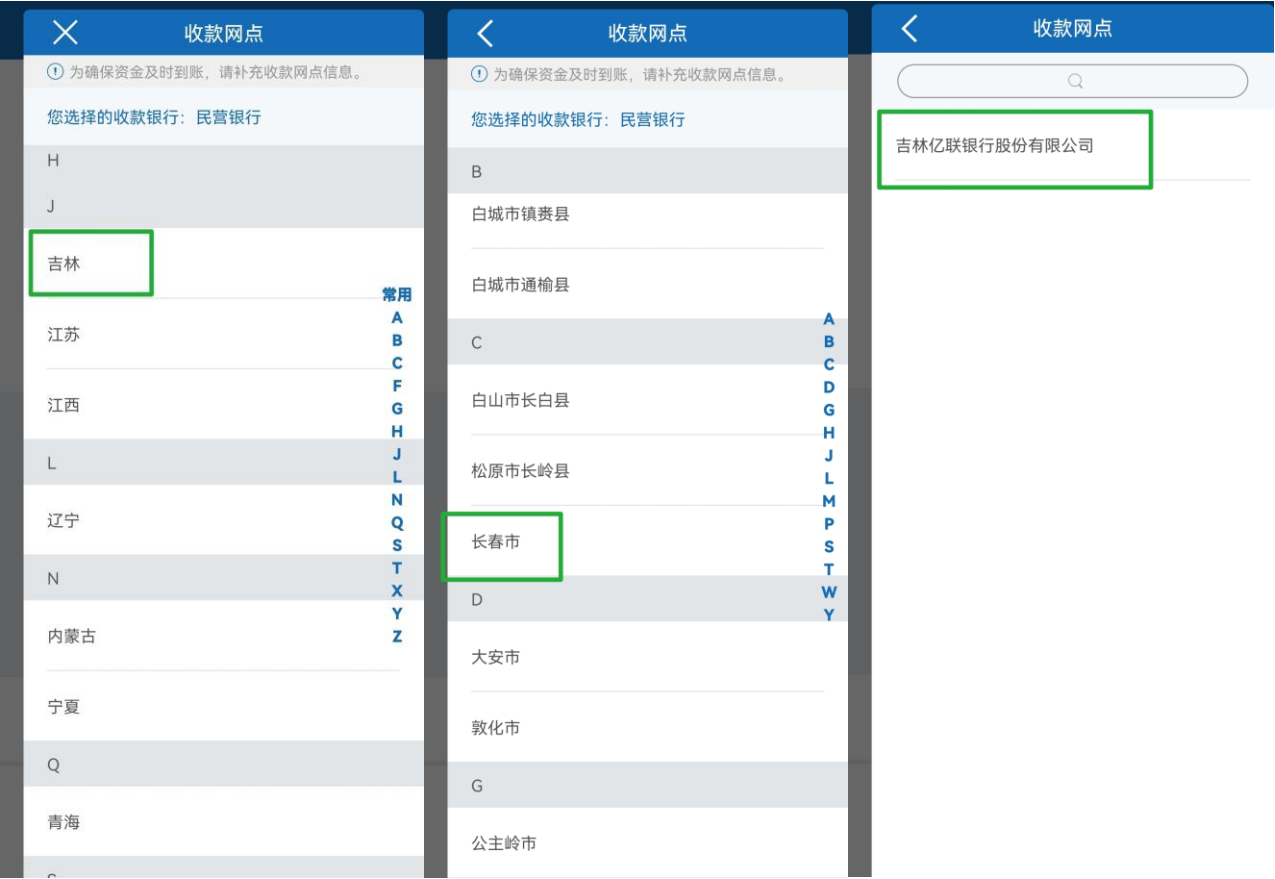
收款网点

为确保资金及时到账，请补充收款网点信息。

您选择的收款银行：民营银行

H

J

吉林

江苏

江西

L

辽宁

N

内蒙古

宁夏

Q

青海

常用 A B C F G H J L N Q S T X Y Z

收款网点

为确保资金及时到账，请补充收款网点信息。

您选择的收款银行：民营银行

B

白城市镇赉县

白城市通榆县

C

白山市长白县

松原市长岭县

长春市

D

大安市

敦化市

G

公主岭市

A B C D G H J L M P S T W Y

收款网点

吉林亿联银行股份有限公司